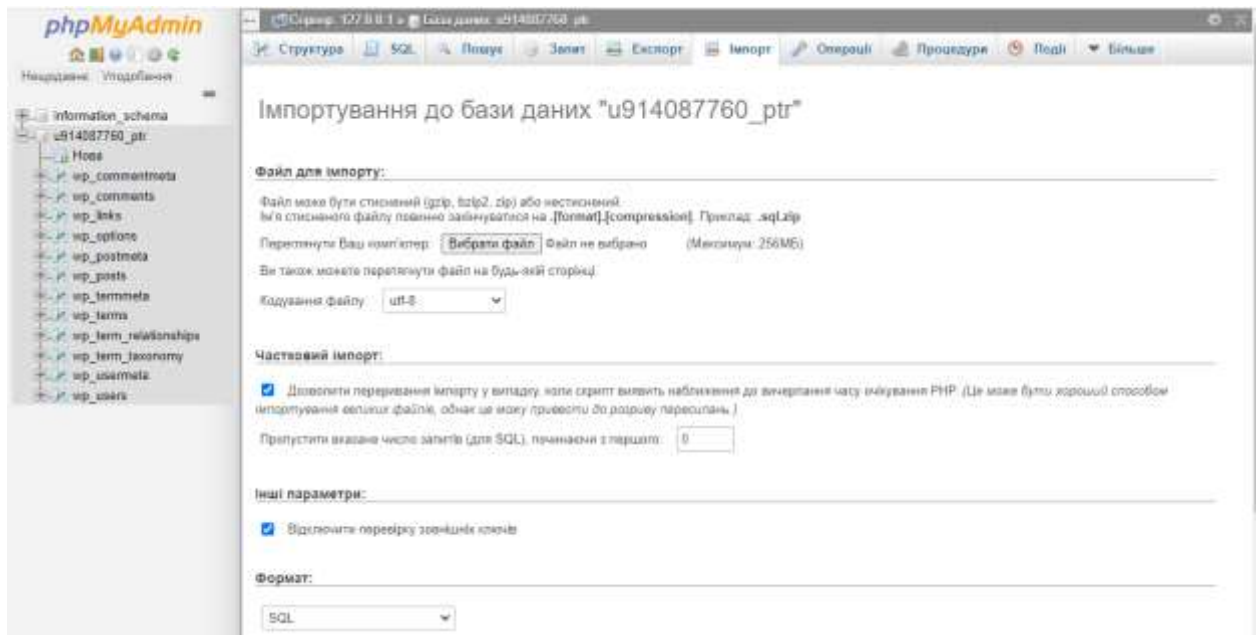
phpMyAdmin

Нещодавні Уподобання

information_schema
u914087760_ptr
Нова
wp_commentmeta
wp_comments
wp_links
wp_options
wp_postmeta
wp_posts
wp_termmeta
wp_terms
wp_term_relationships
wp_term_taxonomy
wp_usermeta
wp_users

Сервер: 127.0.0.1 » База даних: u914087760_ptr

Структура SQL Пошук Запит Експорт Імпорт Операції Процедури Події Більше

Імпортування до бази даних "u914087760_ptr"

Файл для імпорту:

Файл може бути стиснений (gzip, bzip2, zip) або нестиснений.
Ім'я стисненого файлу повинно закінчуватися на .[format].[compression]. Приклад: .sql.zip

Перетягніть Ваш комп'ютер: Вибрати файл Файл не вибрано (Максимум: 256МБ)

Ви також можете перетягнути файл на будь-якій сторінці.

Кодування файлу: utf-8

Частковий імпорт:

Дозволити переривання імпорту у випадку, коли скрипт виявить наближення до вичерпання часу очікування PHP. (Це може бути хорошим способом імпортування великих файлів, однак це може привести до розриву пересилань.)

Пропустити вказане число запитів (для SQL), починаючи з першого: 0

Інші параметри:

Відключити перевірку зовнішніх ключів

Формат:

SQL